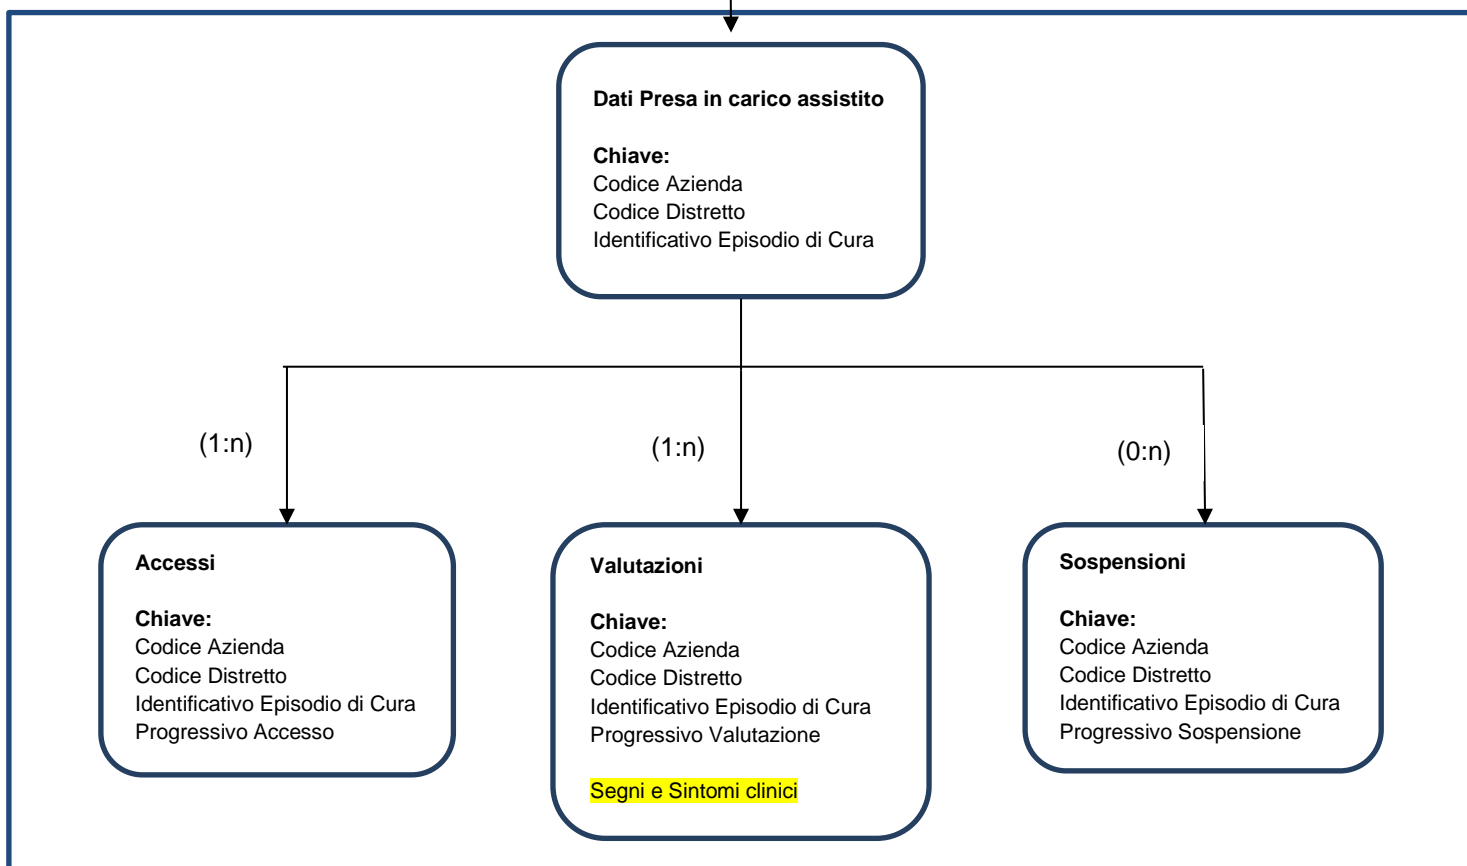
Dati Presa in carico assistito

Chiave:
Codice Azienda
Codice Distretto
Identificativo Episodio di Cura

(1:n)

(1:n)

(0:n)

Accessi

Chiave:
Codice Azienda
Codice Distretto
Identificativo Episodio di Cura
Progressivo Accesso

Valutazioni

Chiave:
Codice Azienda
Codice Distretto
Identificativo Episodio di Cura
Progressivo Valutazione

Segni e Sintomi clinici

Sospensioni

Chiave:
Codice Azienda
Codice Distretto
Identificativo Episodio di Cura
Progressivo Sospensione